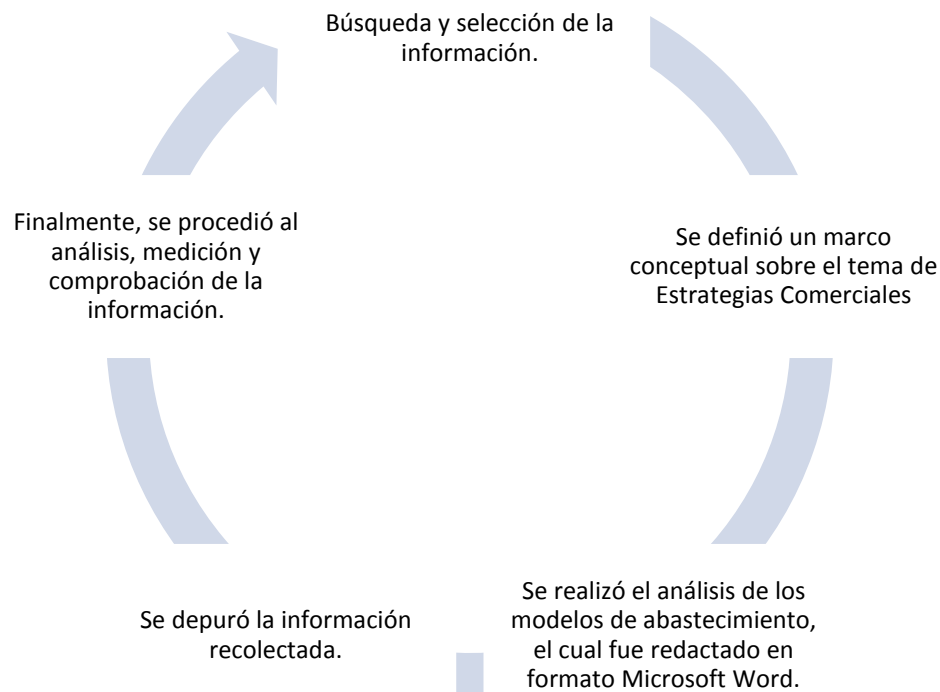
Búsqueda y selección de la información.

Se definió un marco conceptual sobre el tema de Estrategias Comerciales

Se realizó el análisis de los modelos de abastecimiento, el cual fue redactado en formato Microsoft Word.

Se depuró la información recolectada.

Finalmente, se procedió al análisis, medición y comprobación de la información.